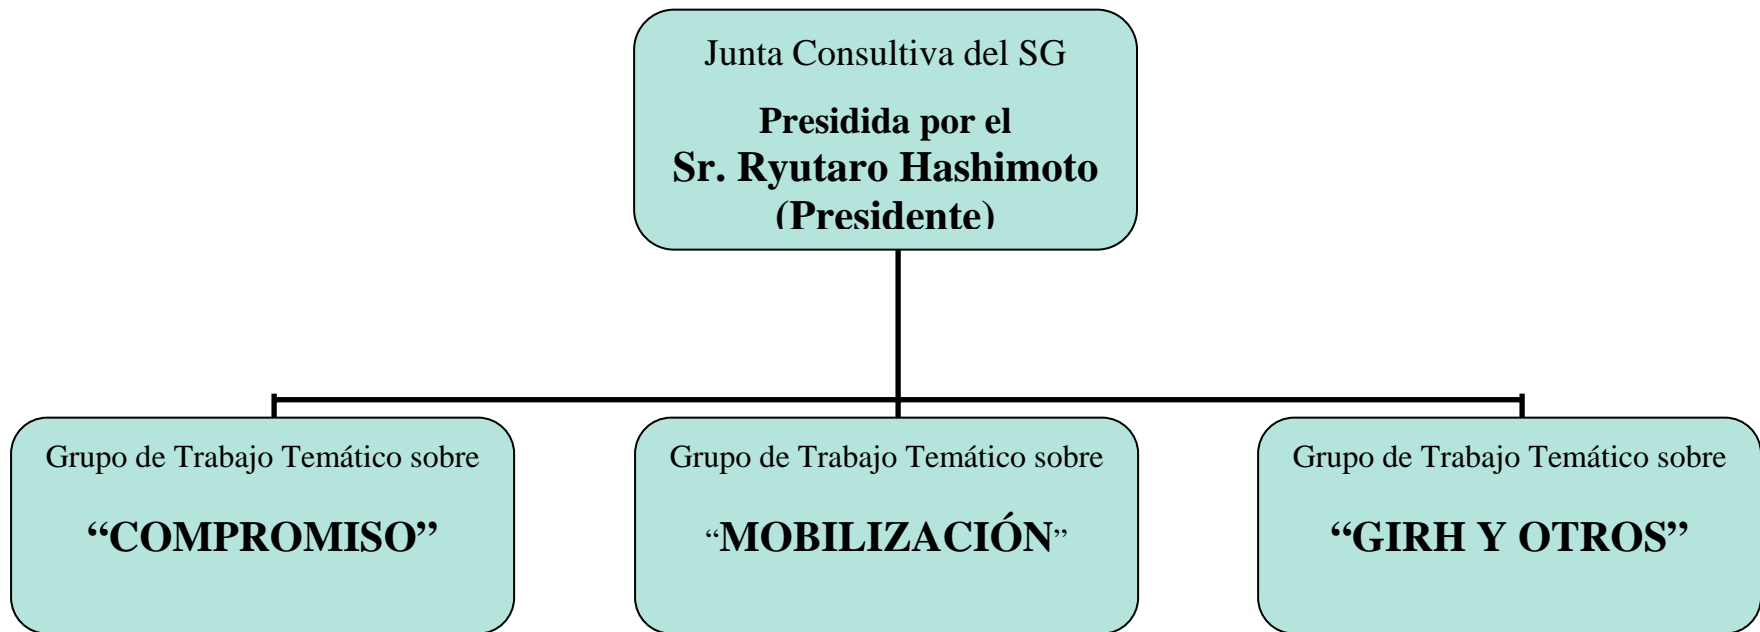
Junta Consultiva del SG

**Presidida por el Sr. Ryutaro Hashimoto (Presidente)**

Grupo de Trabajo Temático sobre

**"COMPROMISO"**

Grupo de Trabajo Temático sobre

"**MOBILIZACIÓN**"

Grupo de Trabajo Temático sobre

**"GIRH Y OTROS"**